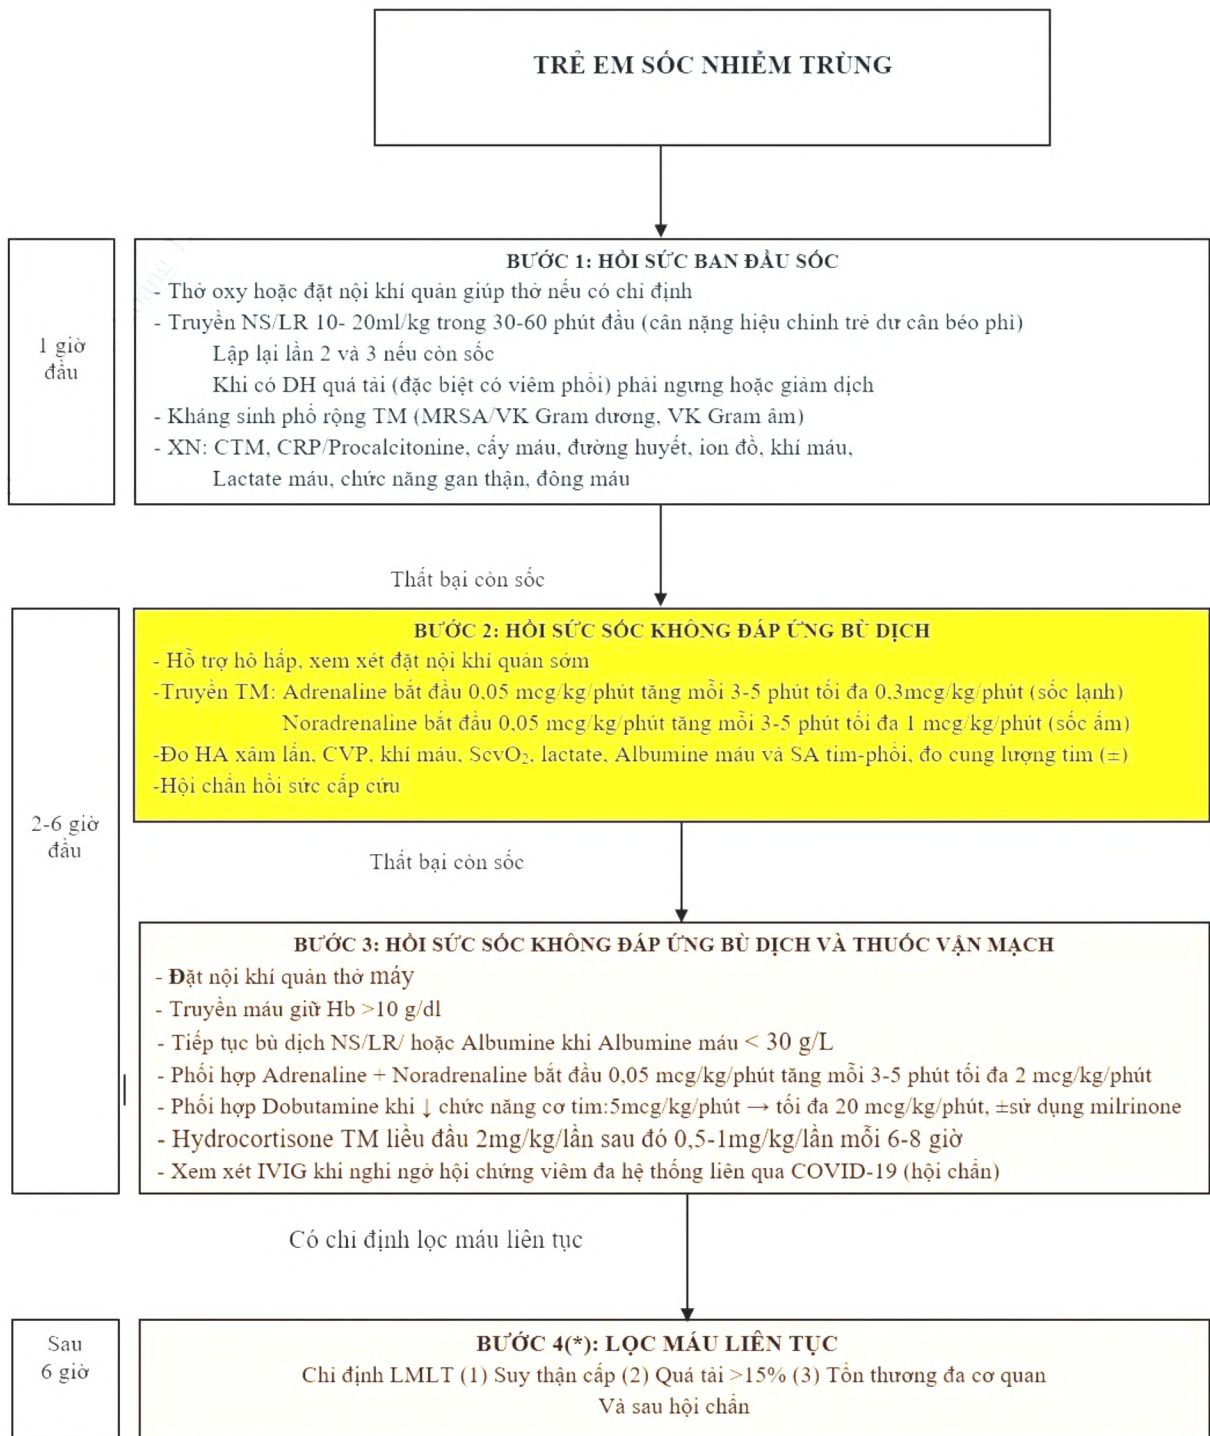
TRẺ EM SỐC NHIỄM TRÙNG

1 giờ đầu

BƯỚC 1: HỒI SỨC BAN ĐẦU SỐC
- Thở oxy hoặc đặt nội khí quản giúp thở nếu có chỉ định
- Truyền NS/LR 10- 20ml/kg trong 30-60 phút đầu (cân nặng hiệu chỉnh trẻ dư cân béo phì)
Lập lại lần 2 và 3 nếu còn sốc
Khi có DH quá tải (đặc biệt có viêm phổi) phải ngưng hoặc giảm dịch
- Kháng sinh phổ rộng TM (MRSA/VK Gram dương, VK Gram âm)
- XN: CTM, CRP/Procalcitonine, cấy máu, đường huyết, ion đồ, khí máu, Lactate máu, chức năng gan thận, đông máu

Thất bại còn sốc

2-6 giờ đầu

BƯỚC 2: HỒI SỨC SỐC KHÔNG ĐÁP ỨNG BÙ DỊCH
- Hỗ trợ hô hấp, xem xét đặt nội khí quản sớm
-Truyền TM: Adrenaline bắt đầu 0,05 mcg/kg/phút tăng mỗi 3-5 phút tối đa 0,3mcg/kg/phút (sốc lạnh)
Noradrenaline bắt đầu 0,05 mcg/kg/phút tăng mỗi 3-5 phút tối đa 1 mcg/kg/phút (sốc ấm)
-Đo HA xâm lấn, CVP, khí máu, ScvO$_2$, lactate, Albumine máu và SA tim-phổi, đo cung lượng tim (±)
-Hội chẩn hồi sức cấp cứu

Thất bại còn sốc

BƯỚC 3: HỒI SỨC SỐC KHÔNG ĐÁP ỨNG BÙ DỊCH VÀ THUỐC VẬN MẠCH
- Đặt nội khí quản thở máy
- Truyền máu giữ Hb >10 g/dl
- Tiếp tục bù dịch NS/LR/ hoặc Albumine khi Albumine máu < 30 g/L
- Phối hợp Adrenaline + Noradrenaline bắt đầu 0,05 mcg/kg/phút tăng mỗi 3-5 phút tối đa 2 mcg/kg/phút
- Phối hợp Dobutamine khi ↓ chức năng cơ tim:5mcg/kg/phút → tối đa 20 mcg/kg/phút, ±sử dụng milrinone
- Hydrocortisone TM liều đầu 2mg/kg/lần sau đó 0,5-1mg/kg/lần mỗi 6-8 giờ
- Xem xét IVIG khi nghi ngờ hội chứng viêm đa hệ thống liên qua COVID-19 (hội chẩn)

Có chỉ định lọc máu liên tục

Sau 6 giờ

BƯỚC 4(*): LỌC MÁU LIÊN TỤC
Chỉ định LMLT (1) Suy thận cấp (2) Quá tải >15% (3) Tổn thương đa cơ quan
Và sau hội chẩn